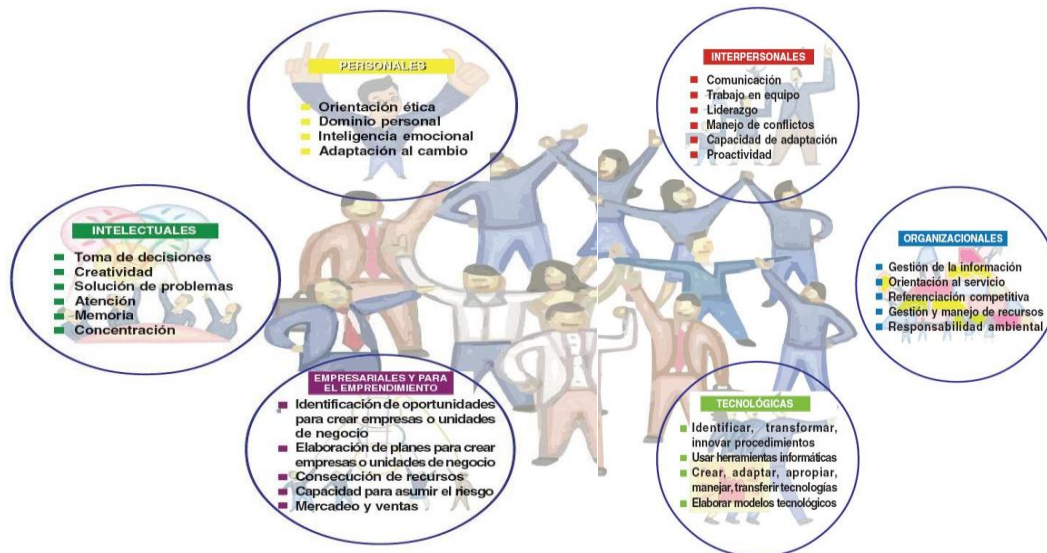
PERSONALES

Orientación ética
Dominio personal
Inteligencia emocional
Adaptación al cambio

INTERPERSONALES

Comunicación
Trabajo en equipo
Liderazgo
Manejo de conflictos
Capacidad de adaptación
Proactividad

INTELECTUALES

Toma de decisiones
Creatividad
Solución de problemas
Atención
Memoria
Concentración

ORGANIZACIONALES

Gestión de la información
Orientación al servicio
Referenciación competitiva
Gestión y manejo de recursos
Responsabilidad ambiental

EMPRESARIALES Y PARA EL EMPRENDIMIENTO

Identificación de oportunidades para crear empresas o unidades de negocio
Elaboración de planes para crear empresas o unidades de negocio
Consecución de recursos
Capacidad para asumir el riesgo
Mercadeo y ventas

TECNOLÓGICAS

Identificar, transformar, innovar procedimientos
Usar herramientas informáticas
Crear, adaptar, apropiar, manejar, transferir tecnologías
Elaborar modelos tecnológicos